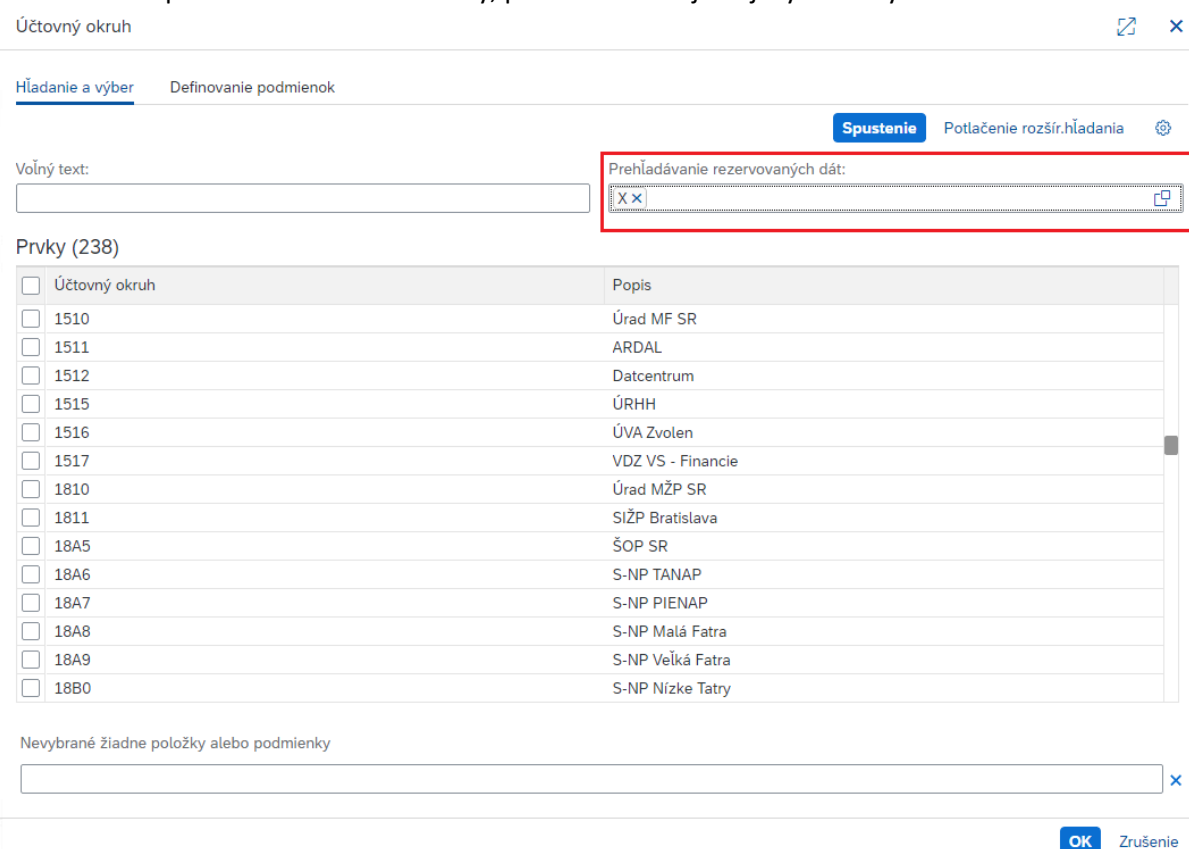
Účtovný okruh

Hľadanie a výber | Definovanie podmienok

Spustenie | Potlačenie rozšír.hľadania

Voľný text:

Prehľadávanie rezervovaných dát:

X ×

Prvky (238)

| | Účtovný okruh | Popis |
|---|---|---|
| ☐ | 1510 | Úrad MF SR |
| ☐ | 1511 | ARDAL |
| ☐ | 1512 | Datcentrum |
| ☐ | 1515 | ÚRHH |
| ☐ | 1516 | ÚVA Zvolen |
| ☐ | 1517 | VDZ VS - Financie |
| ☐ | 1810 | Úrad MŽP SR |
| ☐ | 1811 | SIŽP Bratislava |
| ☐ | 18A5 | ŠOP SR |
| ☐ | 18A6 | S-NP TANAP |
| ☐ | 18A7 | S-NP PIENAP |
| ☐ | 18A8 | S-NP Malá Fatra |
| ☐ | 18A9 | S-NP Veľká Fatra |
| ☐ | 18B0 | S-NP Nízke Tatry |

Nevybrané žiadne položky alebo podmienky

OK | Zrušenie